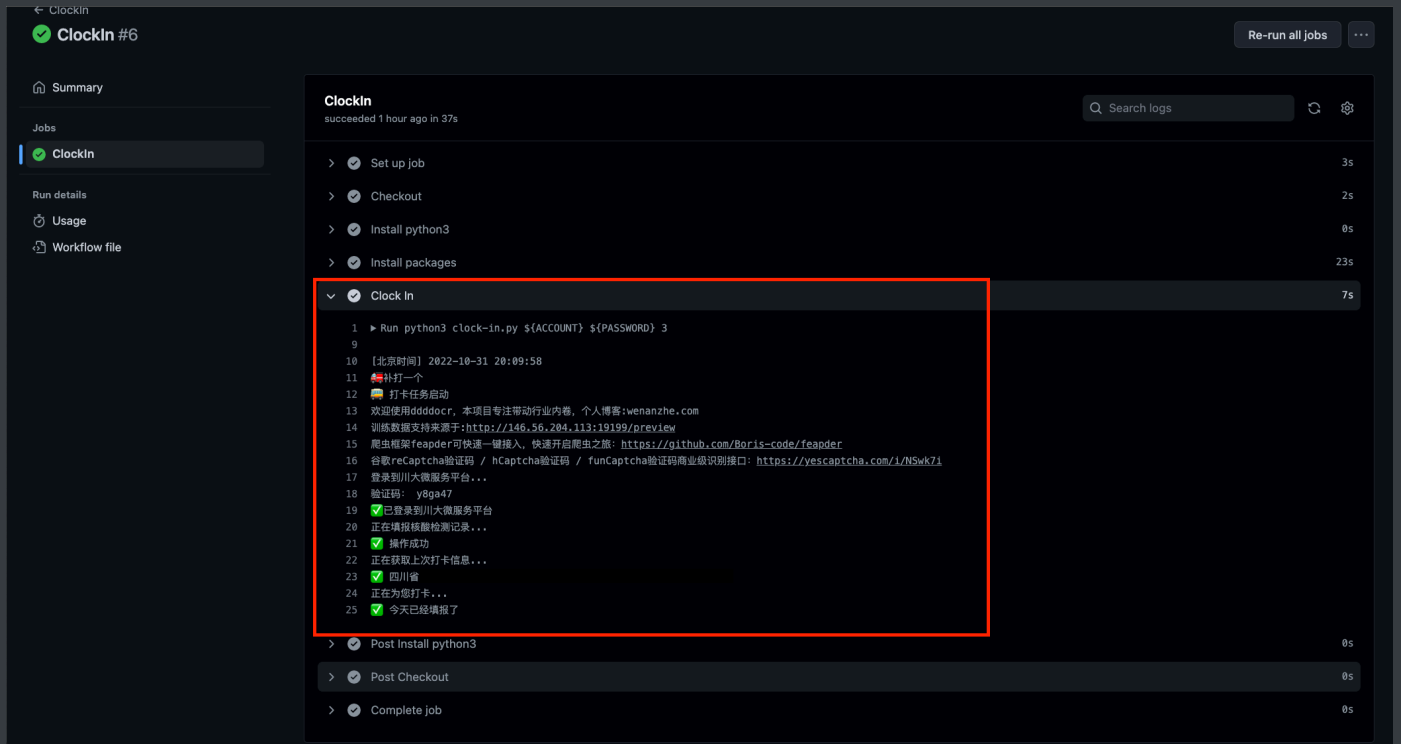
← ClockIn

ClockIn #6

Re-run all jobs

Summary

Jobs

ClockIn

Run details

Usage

Workflow file

ClockIn
succeeded 1 hour ago in 37s

Search logs

Set up job 3s

Checkout 2s

Install python3 0s

Install packages 23s

Clock In 7s

1 ▶ Run python3 clock-in.py ${ACCOUNT} ${PASSWORD} 3
9
10 [北京时间] 2022-10-31 20:09:58
11 🚒补打一个
12 🚃 打卡任务启动
13 欢迎使用ddddocr，本项目专注带动行业内卷，个人博客:wenanzhe.com
14 训练数据支持来源于:http://146.56.204.113:19199/preview
15 爬虫框架feapder可快速一键接入，快速开启爬虫之旅：https://github.com/Boris-code/feapder
16 谷歌reCaptcha验证码 / hCaptcha验证码 / funCaptcha验证码商业级识别接口：https://yescaptcha.com/i/NSwk7i
17 登录到川大微服务平台...
18 验证码： y8ga47
19 ✅已登录到川大微服务平台
20 正在填报核酸检测记录...
21 ✅ 操作成功
22 正在获取上次打卡信息...
23 ✅ 四川省
24 正在为您打卡...
25 ✅ 今天已经填报了

Post Install python3 0s

Post Checkout 0s

Complete job 0s